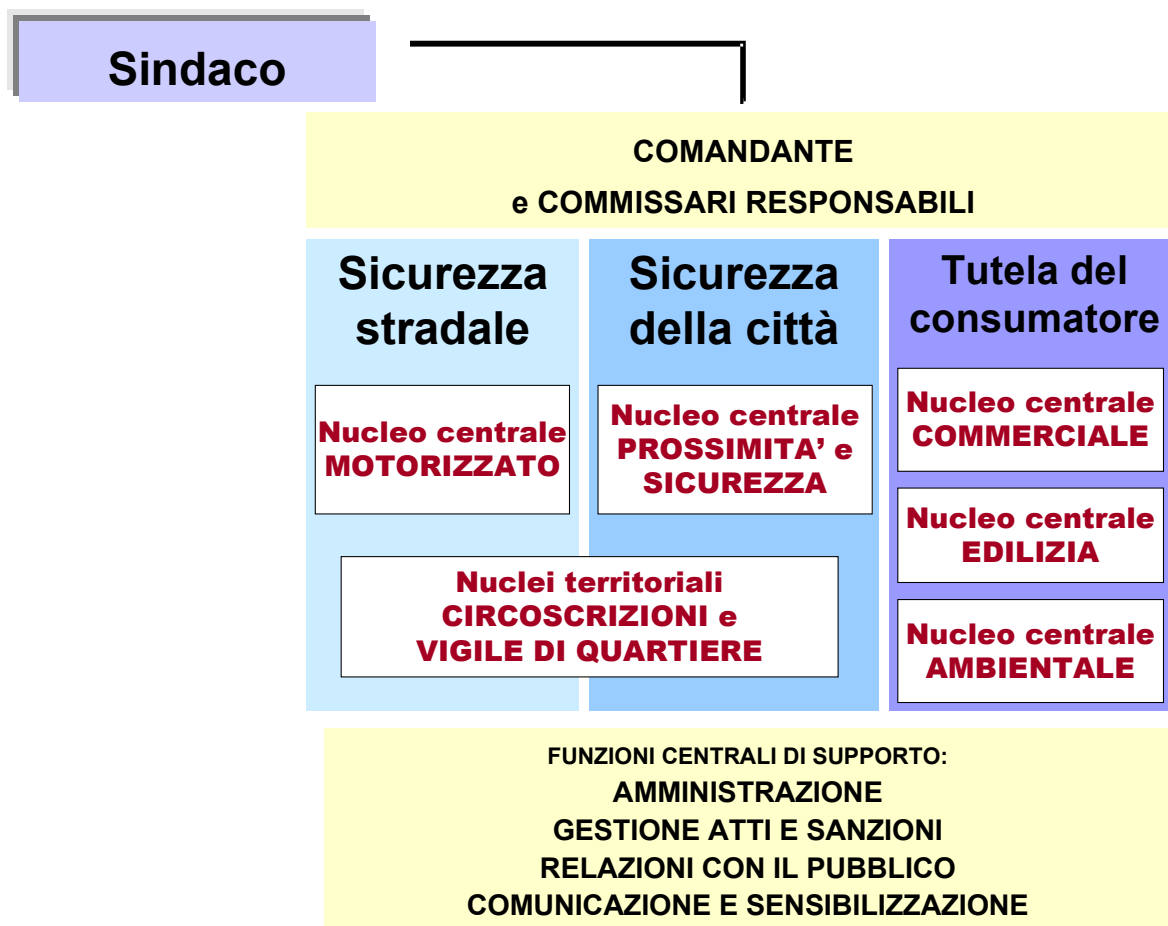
Sindaco

COMANDANTE
e COMMISSARI RESPONSABILI

Sicurezza stradale

Sicurezza della città

Tutela del consumatore

Nucleo centrale MOTORIZZATO

Nucleo centrale PROSSIMITA’ e SICUREZZA

Nucleo centrale COMMERCIALE

Nucleo centrale EDILIZIA

Nucleo centrale AMBIENTALE

Nuclei territoriali CIRCOSCRIZIONI e VIGILE DI QUARTIERE

FUNZIONI CENTRALI DI SUPPORTO:
AMMINISTRAZIONE
GESTIONE ATTI E SANZIONI
RELAZIONI CON IL PUBBLICO
COMUNICAZIONE E SENSIBILIZZAZIONE